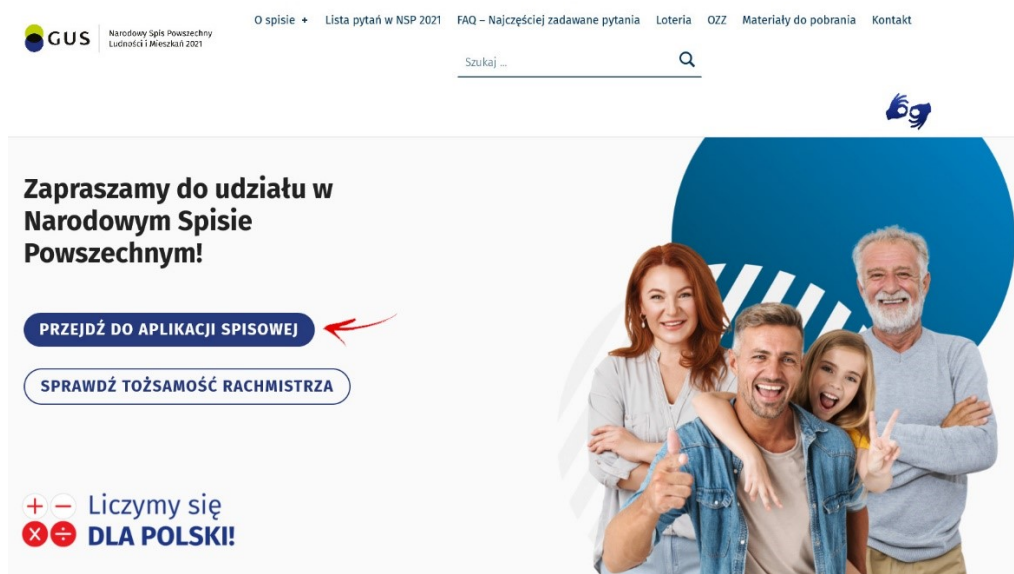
GUS Narodowy Spis Powszechny Ludności i Mieszkań 2021

O spisie + Lista pytań w NSP 2021 FAQ – Najczęściej zadawane pytania Loteria OZZ Materiały do pobrania Kontakt

Szukaj ...

Zapraszamy do udziału w Narodowym Spisie Powszechnym!

PRZEJDŹ DO APLIKACJI SPISOWEJ

SPRAWDŹ TOŻSAMOŚĆ RACHMISTRZA

Liczymy się DLA POLSKI!